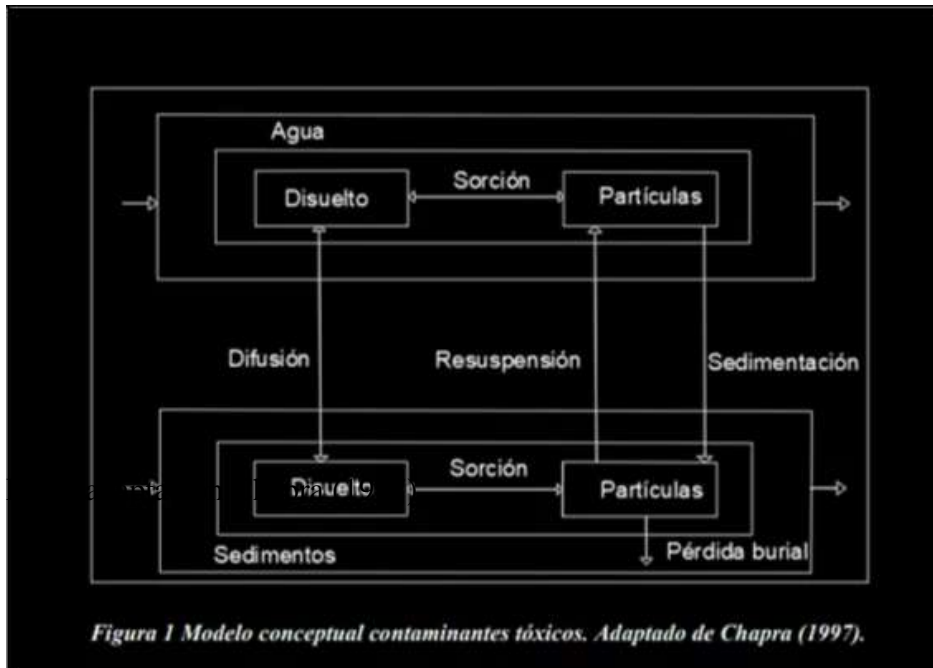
Agua

Disuelto

Sorción

Partículas

Difusión

Resuspensión

Sedimentación

Disuelto

Sorción

Partículas

Sedimentos

Pérdida burial

Figura 1 Modelo conceptual contaminantes tóxicos. Adaptado de Chapra (1997).